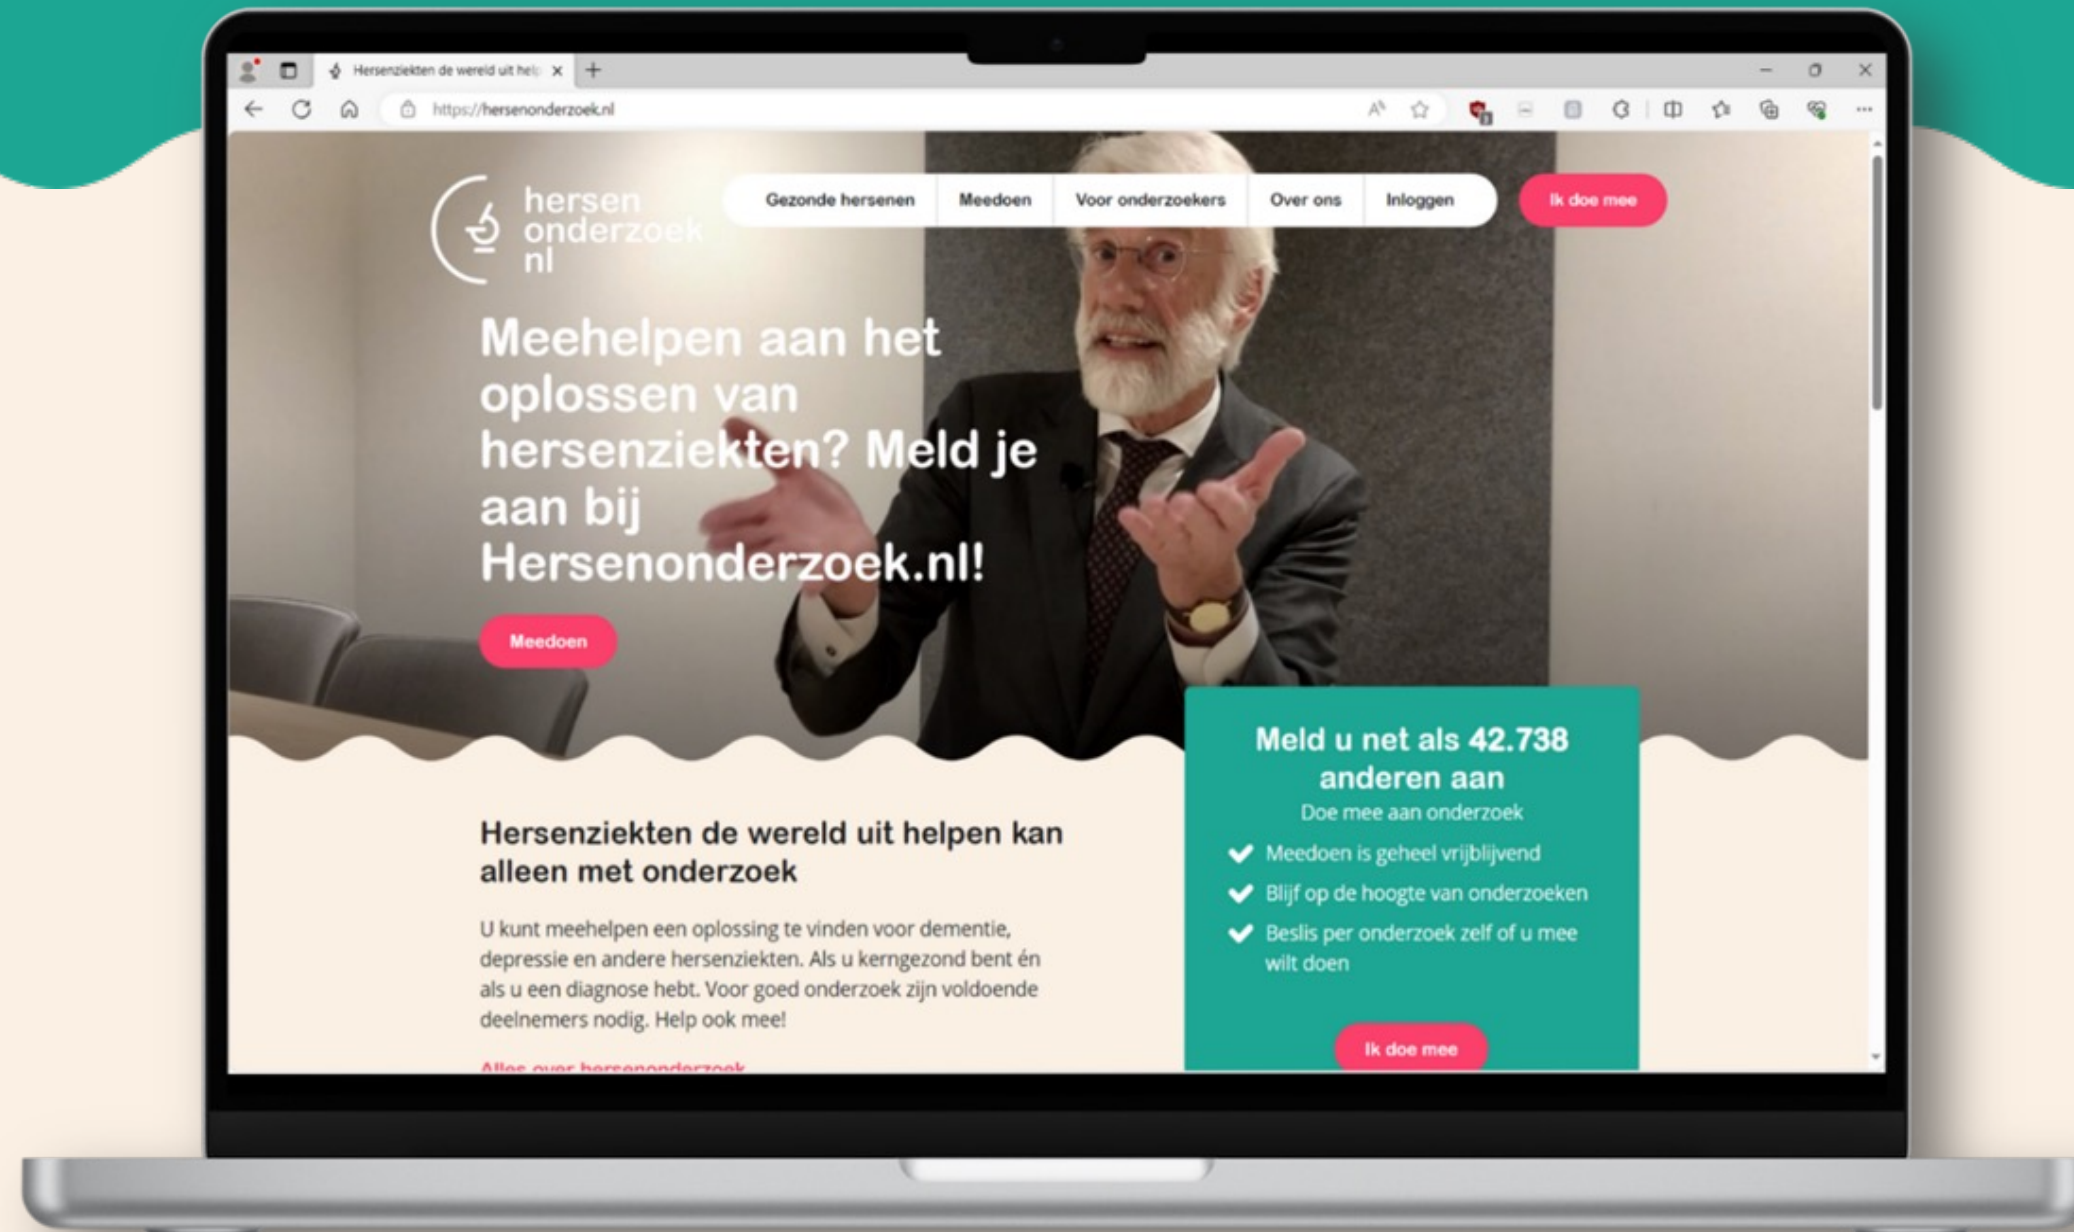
Hersenziekten de wereld uit help

https://hersenonderzoek.nl

hersen onderzoek nl

Gezonde hersenen | Meedoen | Voor onderzoekers | Over ons | Inloggen

Ik doe mee

Meehelpen aan het oplossen van hersenziekten? Meld je aan bij Hersenonderzoek.nl!

Meedoen

Meld u net als 42.738 anderen aan

Doe mee aan onderzoek

Meedoen is geheel vrijblijvend

Blijf op de hoogte van onderzoeken

Beslis per onderzoek zelf of u mee wilt doen

Ik doe mee

Hersenziekten de wereld uit helpen kan alleen met onderzoek

U kunt meehelpen een oplossing te vinden voor dementie, depressie en andere hersenziekten. Als u kerngezond bent én als u een diagnose hebt. Voor goed onderzoek zijn voldoende deelnemers nodig. Help ook mee!

Alles over hersenonderzoek